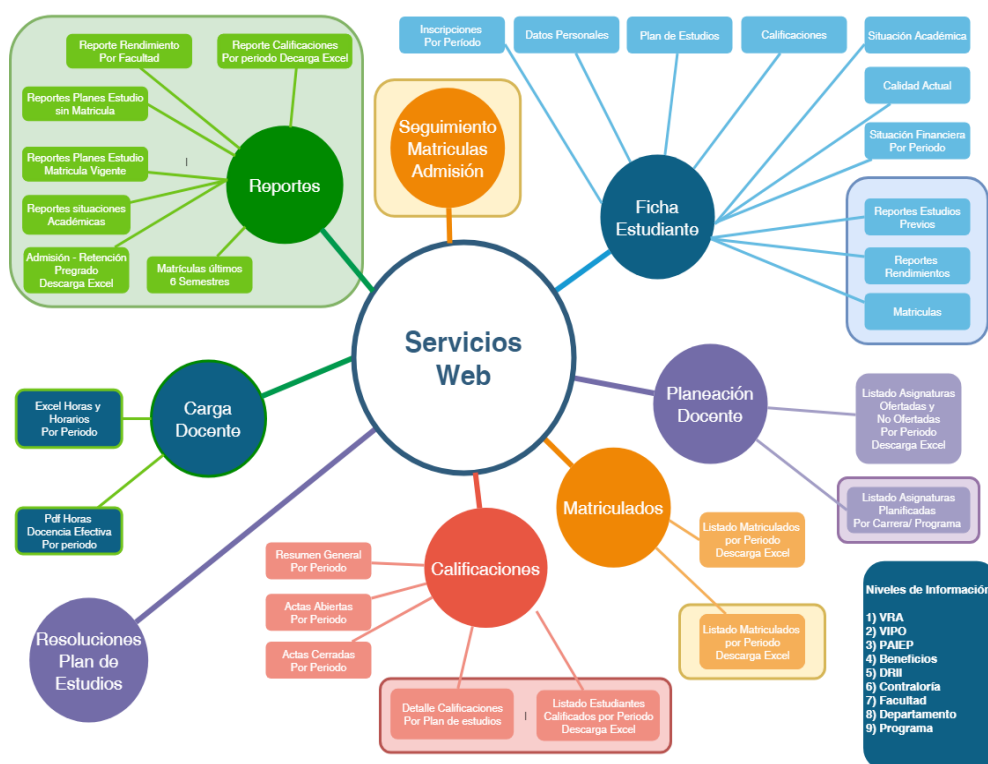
Servicios Web

Reportes

Reporte Rendimiento Por Facultad

Reporte Calificaciones Por periodo Descarga Excel

Reportes Planes Estudio sin Matricula

Reportes Planes Estudio Matricula Vigente

Reportes situaciones Académicas

Admisión - Retención Pregrado Descarga Excel

Matriculas últimos 6 Semestres

Seguimiento Matriculas Admisión

Ficha Estudiante

Inscripciones Por Periodo

Datos Personales

Plan de Estudios

Calificaciones

Situación Académica

Calidad Actual

Situación Financiera Por Periodo

Reportes Estudios Previos

Reportes Rendimientos

Matriculas

Planeación Docente

Listado Asignaturas Ofertadas y No Ofertadas Por Periodo Descarga Excel

Listado Asignaturas Planificadas Por Carrera/ Programa

Matriculados

Listado Matriculados por Periodo Descarga Excel

Listado Matriculados por Periodo Descarga Excel

Calificaciones

Resumen General Por Periodo

Actas Abiertas Por Periodo

Actas Cerradas Por Periodo

Detalle Calificaciones Por Plan de estudios

Listado Estudiantes Calificados por Periodo Descarga Excel

Carga Docente

Excel Horas y Horarios Por Periodo

Pdf Horas Docencia Efectiva Por periodo

Resoluciones Plan de Estudios

Niveles de Informació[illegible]

1) VRA
2) VIPO
3) PAIEP
4) Beneficios
5) DRII
6) Contraloría
7) Facultad
8) Departamento
9) Programa